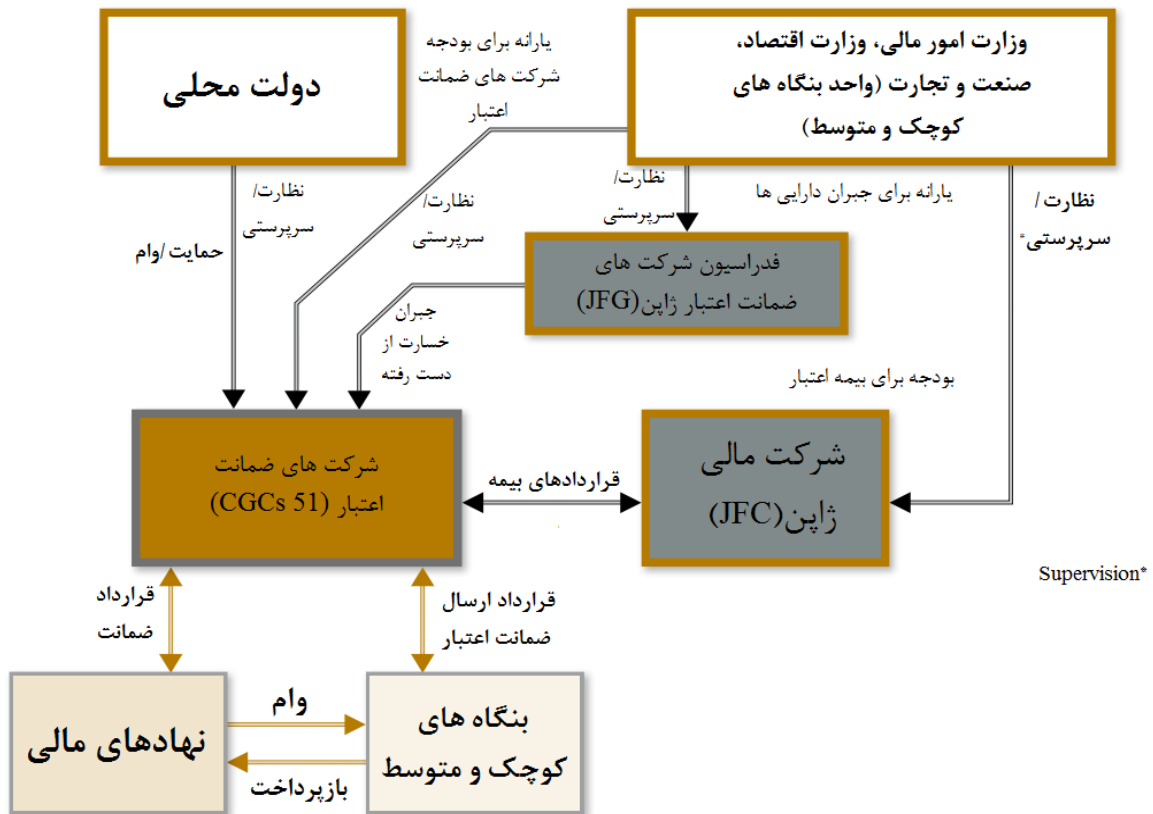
دولت محلی

یارانه برای بودجه شرکت های ضمانت اعتبار

وزارت امور مالی، وزارت اقتصاد، صنعت و تجارت (واحد بنگاه های کوچک و متوسط)

نظارت/ سرپرستی

حمایت /وام

نظارت/ سرپرستی

نظارت/ سرپرستی

یارانه برای جبران دارایی ها

نظارت / سرپرستی*

فدراسیون شرکت های ضمانت اعتبار ژاپن(JFG)

جبران خسارت از دست رفته

بودجه برای بیمه اعتبار

شرکت های ضمانت اعتبار (CGCs 51)

قراردادهای بیمه

شرکت مالی ژاپن(JFC)

Supervision*

قرارداد ضمانت

قرارداد ارسال ضمانت اعتبار

وام

نهادهای مالی

بنگاه های کوچک و متوسط

بازپرداخت